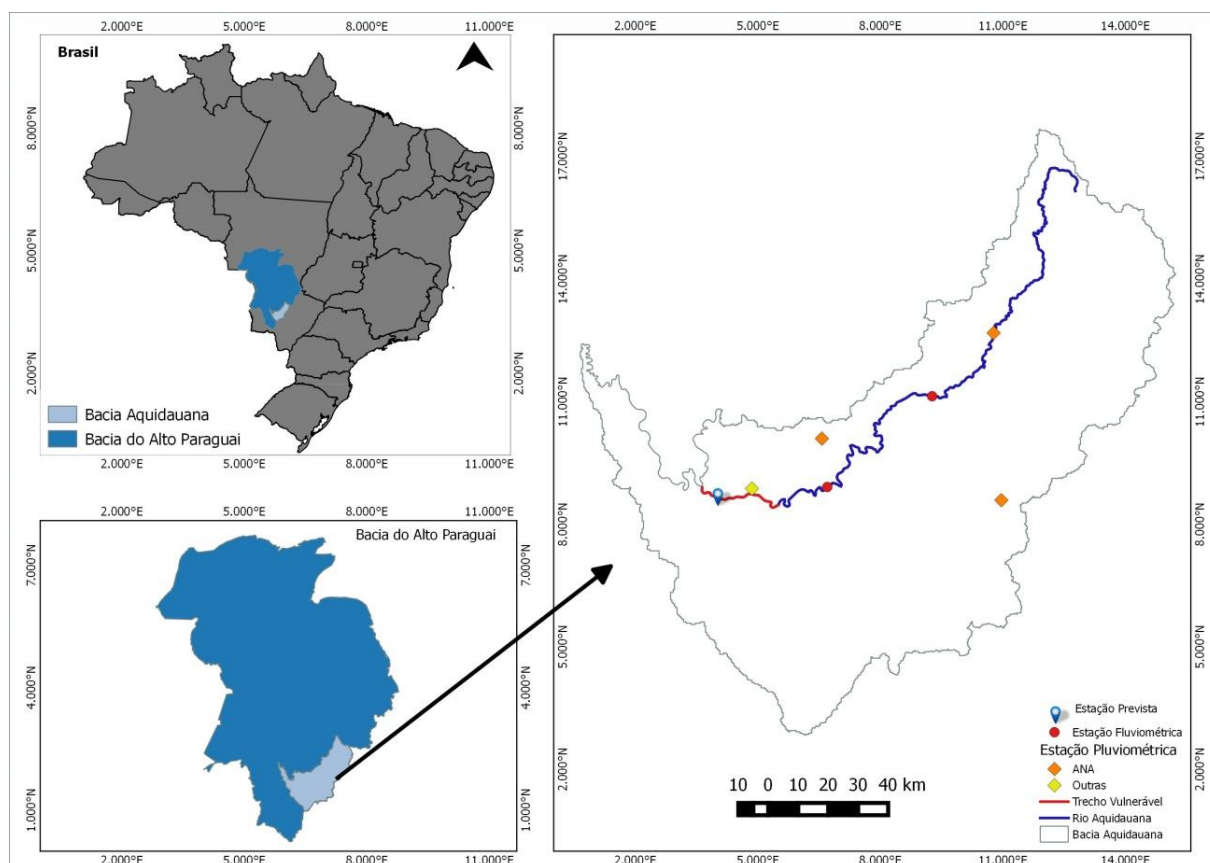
2.000°E 5.000°E 8.000°E 11.000°E

Brasil

8.000°N 8.000°N
5.000°N 5.000°N
2.000°N 2.000°N

Bacia Aquidauana
Bacia do Alto Paraguai

2.000°E 5.000°E 8.000°E 11.000°E

2.000°E 5.000°E 8.000°E 11.000°E

Bacia do Alto Paraguai

7.000°N 7.000°N
4.000°N 4.000°N
1.000°N 1.000°N

2.000°E 5.000°E 8.000°E 11.000°E

2.000°E 5.000°E 8.000°E 11.000°E 14.000°E

17.000°N 17.000°N
14.000°N 14.000°N
11.000°N 11.000°N
8.000°N 8.000°N
5.000°N 5.000°N
2.000°N 2.000°N

10 0 10 20 30 40 km

Estação Prevista
Estação Fluviométrica
Estação Pluviométrica
ANA
Outras
Trecho Vulnerável
Rio Aquidauana
Bacia Aquidauana

2.000°E 5.000°E 8.000°E 11.000°E 14.000°E